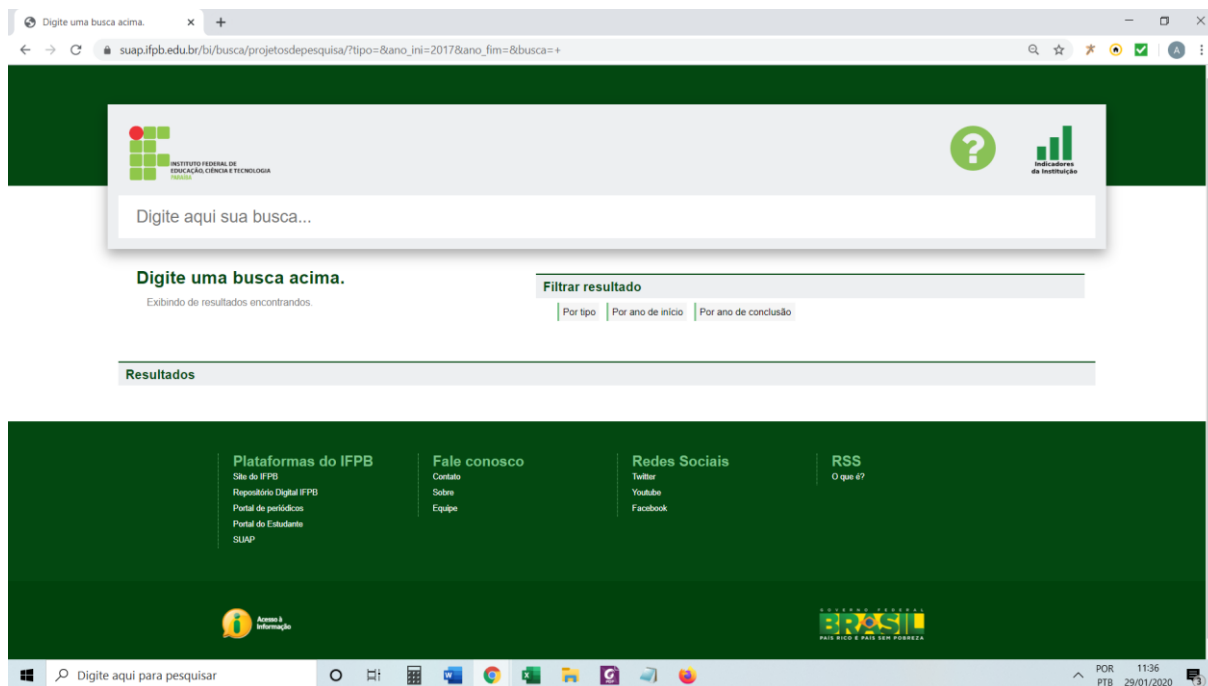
Digite uma busca acima.

suap.ifpb.edu.br/bi/busca/projetosdepesquisa/?tipo=&ano_ini=2017&ano_fim=&busca=+

INSTITUTO FEDERAL DE EDUCAÇÃO, CIÊNCIA E TECNOLOGIA PARAÍBA

Indicadores da Instituição

Digite aqui sua busca...

Digite uma busca acima.

Exibindo de resultados encontrandos.

Filtrar resultado

Por tipo | Por ano de início | Por ano de conclusão

Resultados

Plataformas do IFPB
Site do IFPB
Repositório Digital IFPB
Portal de periódicos
Portal do Estudante
SUAP

Fale conosco
Contato
Sobre
Equipe

Redes Sociais
Twitter
Youtube
Facebook

RSS
O que é?

Acesso à Informação

GOVERNO FEDERAL
BRASIL
PAÍS RICO É PAÍS SEM POBREZA

Digite aqui para pesquisar

POR PTB 11:36 29/01/2020